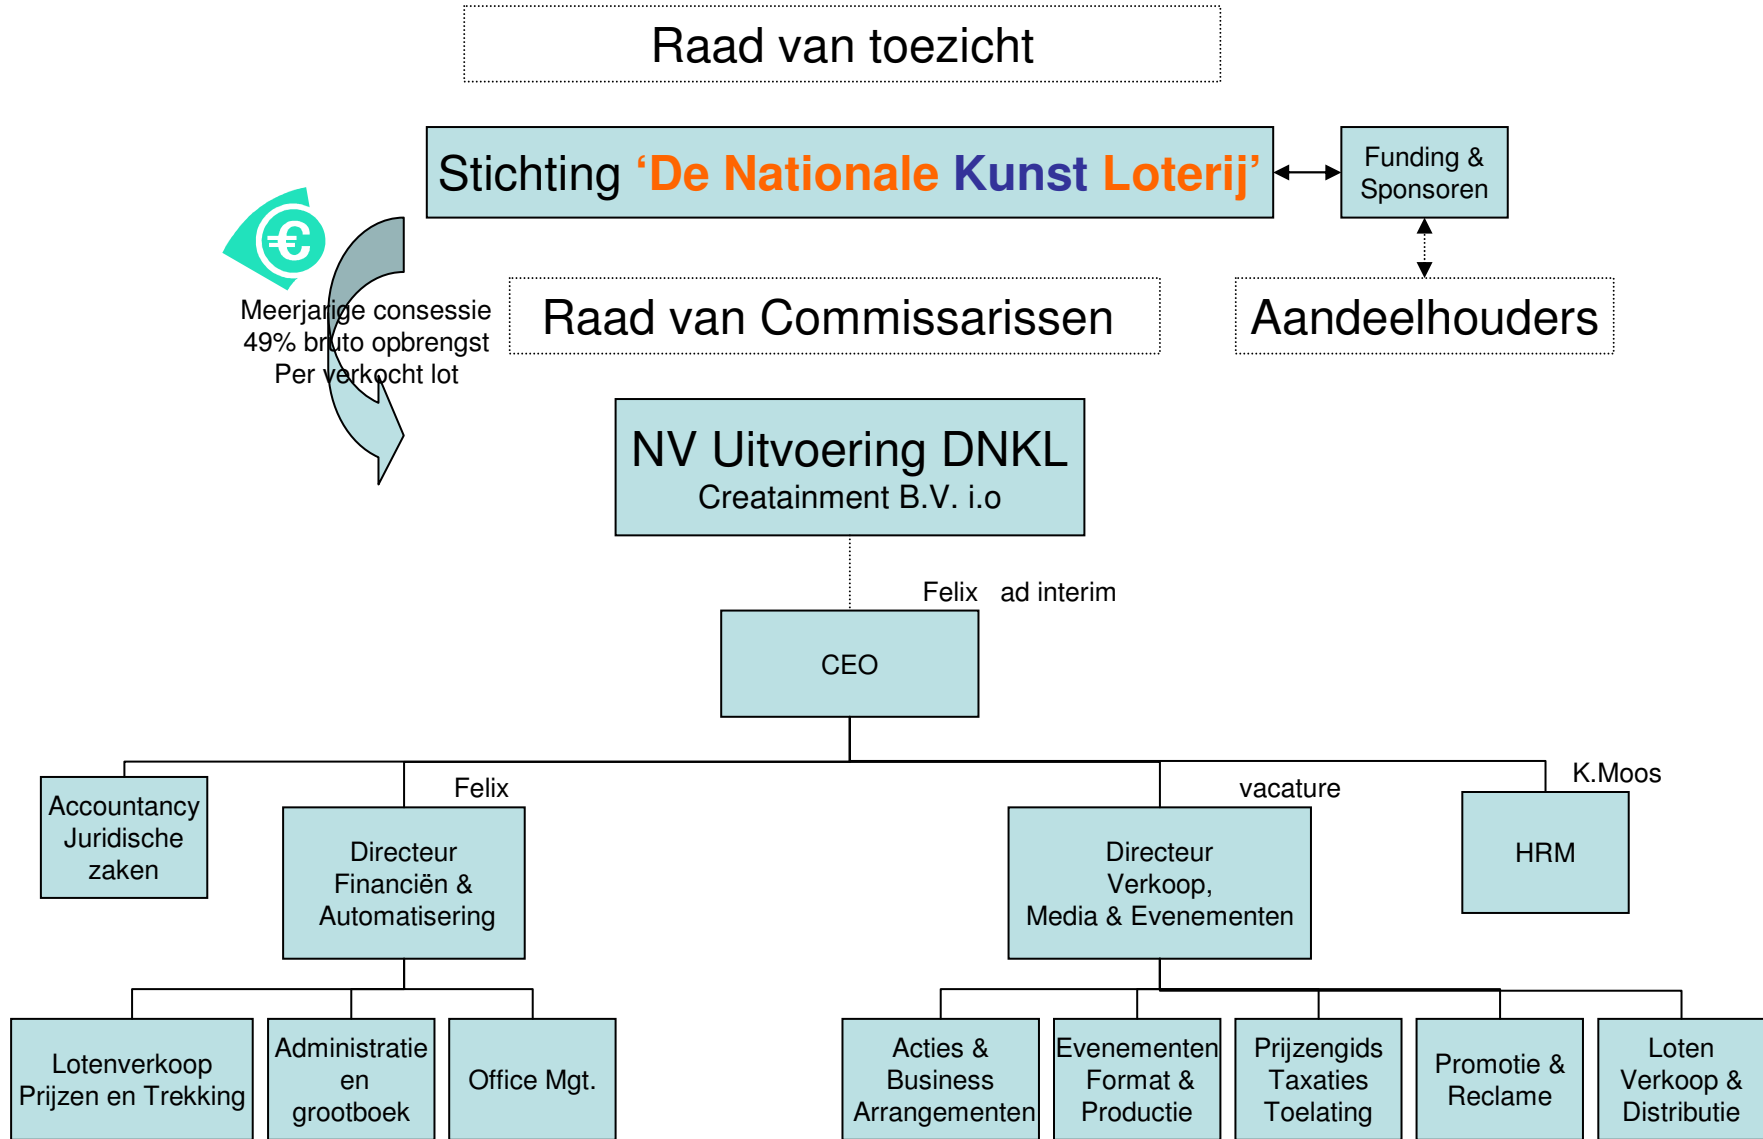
Raad van toezicht

Stichting ‘De Nationale Kunst Loterij’

Funding & Sponsoren

Meerjarige consessie
49% bruto opbrengst
Per verkocht lot

Raad van Commissarissen

Aandeelhouders

NV Uitvoering DNKL
Creatainment B.V. i.o

Felix ad interim

CEO

Accountancy Juridische zaken

Felix

Directeur Financiën & Automatisering

vacature

Directeur Verkoop, Media & Evenementen

K.Moos

HRM

Lotenverkoop Prijzen en Trekking

Administratie en grootboek

Office Mgt.

Acties & Business Arrangementen

Evenementen Format & Productie

Prijzengids Taxaties Toelating

Promotie & Reclame

Loten Verkoop & Distributie